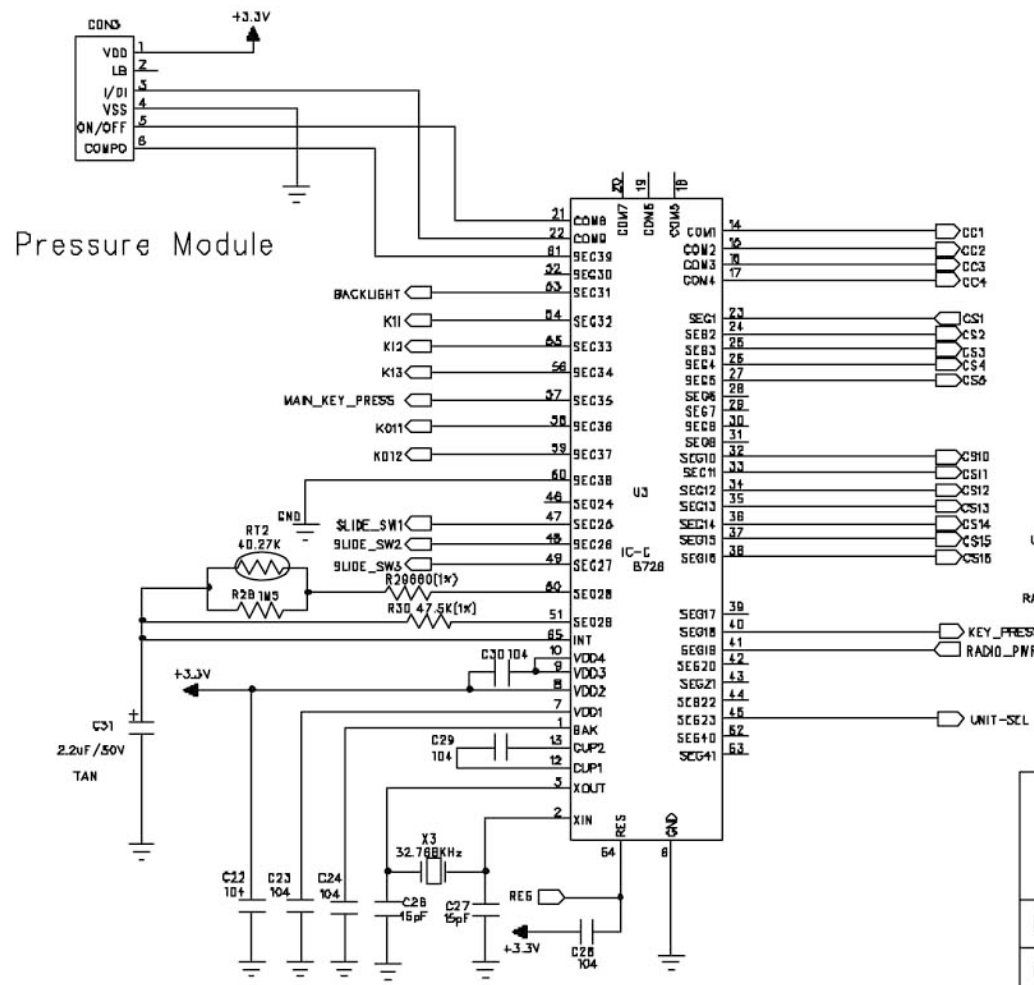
CON3
+3.3V
VDD 1
LB 2
I/DI 3
VSS 4
ON/OFF 5
COMPO 6

Pressure Module

20 19 18
COM7 COM6 COM5
21 COM8
22 COM9
61 SEG39
32 SEG30
63 SEG31
64 SEG32
65 SEG33
56 SEG34
57 SEG35
58 SEG36
59 SEG37
60 SEG38
46 SEG24
47 SEG26
48 SEG26
49 SEG27
50 SEG28
51 SEG29
65 INT
10 VDD4
9 VDD3
8 VDD2
7 VDD1
1 BAK
13 CUP2
12 CUP1
3 XOUT
2 XIN
RES 64
GND 6

U3
IC-C
B728

COM1 14
COM2 16
COM3 16
COM4 17
SEG1 23
SEG2 24
SEG3 25
SEG4 26
SEG5 27
SEG6 28
SEG7 29
SEG8 30
SEG9 31
SEG10 32
SEG11 33
SEG12 34
SEG13 35
SEG14 36
SEG15 37
SEG16 38
SEG17 39
SEG18 40
SEG19 41
SEG20 42
SEG21 43
SEG22 44
SEG23 45
SEG40 62
SEG41 63

CC1
CC2
CC3
CC4
CS1
CS2
CS3
CS4
CS5
CS10
CS11
CS12
CS13
CS14
CS15
CS16
KEY_PRES
RADIO_PWR
UNIT-SEL

BACKLIGHT
K11
K12
K13
MAIN_KEY_PRESS
K011
K012
GND
SLIDE_SW1
SLIDE_SW2
SLIDE_SW3
RT2
40.27K
R29 680(1%)
R28 1M5
R30 47.5K(1%)
C30 104
+3.3V
C31
2.2uF/50V
TAN
C29
104
X3
32.768KHz
C22 104
C23 104
C24 104
C26 15pF
C27 15pF
REG
+3.3V
C28
104